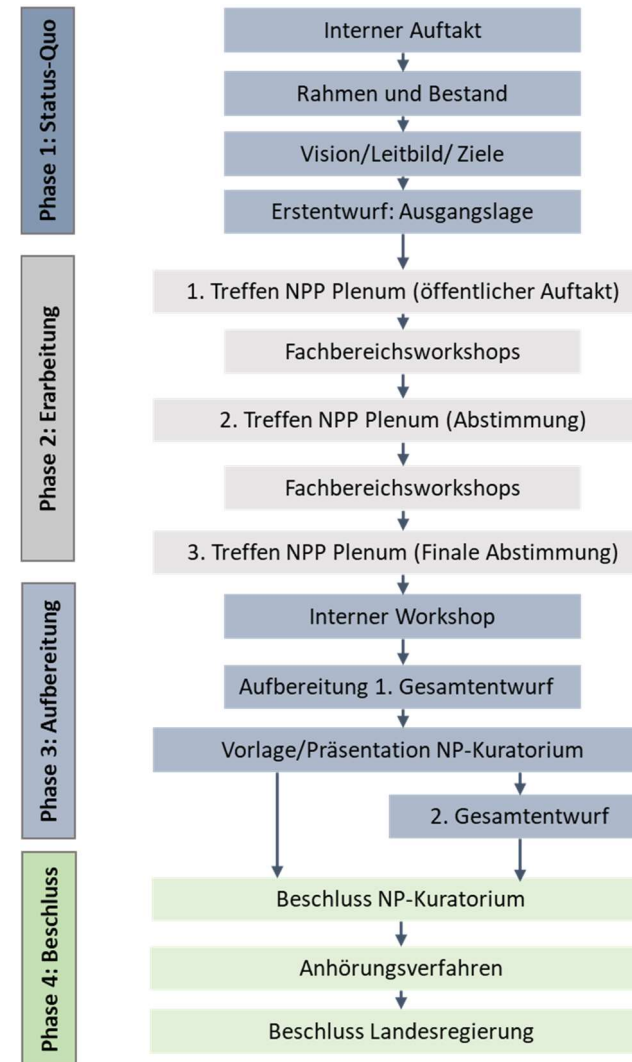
Phase 1: Status-Quo

Interner Auftakt

Rahmen und Bestand

Vision/Leitbild/ Ziele

Erstentwurf: Ausgangslage

Phase 2: Erarbeitung

1. Treffen NPP Plenum (öffentlicher Auftakt)

Fachbereichsworkshops

2. Treffen NPP Plenum (Abstimmung)

Fachbereichsworkshops

3. Treffen NPP Plenum (Finale Abstimmung)

Phase 3: Aufbereitung

Interner Workshop

Aufbereitung 1. Gesamtentwurf

Vorlage/Präsentation NP-Kuratorium

2. Gesamtentwurf

Phase 4: Beschluss

Beschluss NP-Kuratorium

Anhörungsverfahren

Beschluss Landesregierung